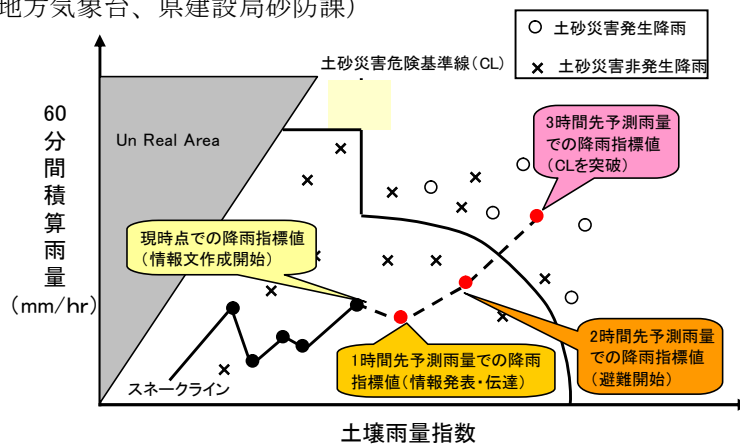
地方気象台、県建設局砂防課)

○ 土砂災害発生降雨
× 土砂災害非発生降雨

土砂災害危険基準線(CL)

60分間積算雨量(mm/hr)

Un Real Area

3時間先予測雨量での降雨指標値(CLを突破)

現時点での降雨指標値(情報文作成開始)

2時間先予測雨量での降雨指標値(避難開始)

1時間先予測雨量での降雨指標値(情報発表・伝達)

スネークライン

土壌雨量指数